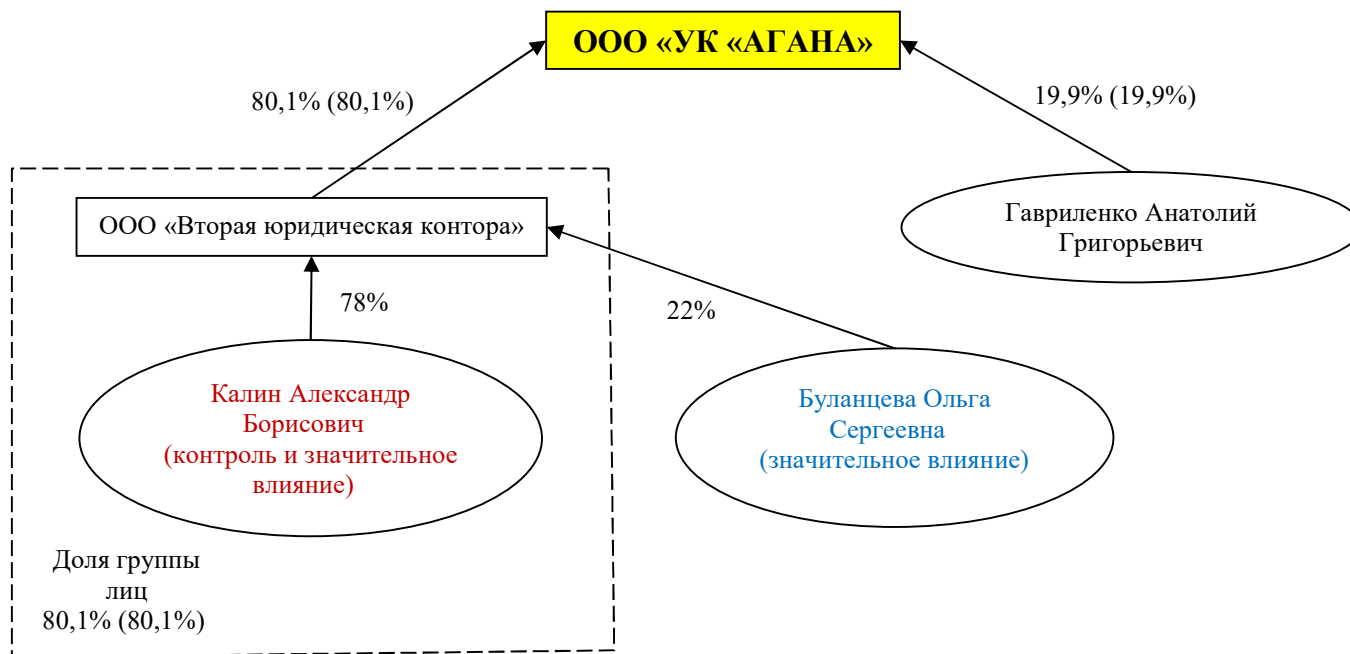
ООО «УК «АГАНА»

80,1% (80,1%)

19,9% (19,9%)

ООО «Вторая юридическая контора»

Гавриленко Анатолий Григорьевич

78%

22%

Калин Александр Борисович (контроль и значительное влияние)

Буланцева Ольга Сергеевна (значительное влияние)

Доля группы лиц 80,1% (80,1%)